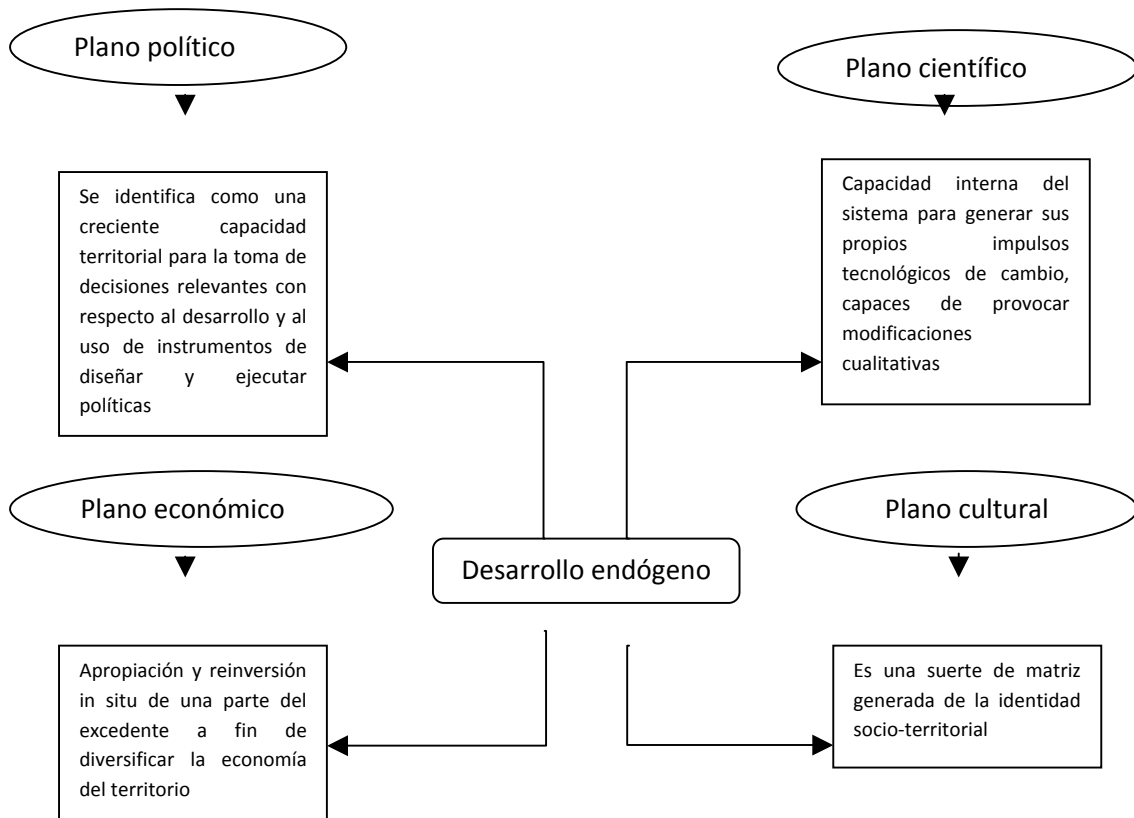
Plano político

Plano científico

Se identifica como una creciente capacidad territorial para la toma de decisiones relevantes con respecto al desarrollo y al uso de instrumentos de diseñar y ejecutar políticas

Capacidad interna del sistema para generar sus propios impulsos tecnológicos de cambio, capaces de provocar modificaciones cualitativas

Plano económico

Desarrollo endógeno

Plano cultural

Apropiación y reinversión in situ de una parte del excedente a fin de diversificar la economía del territorio

Es una suerte de matriz generada de la identidad socio-territorial